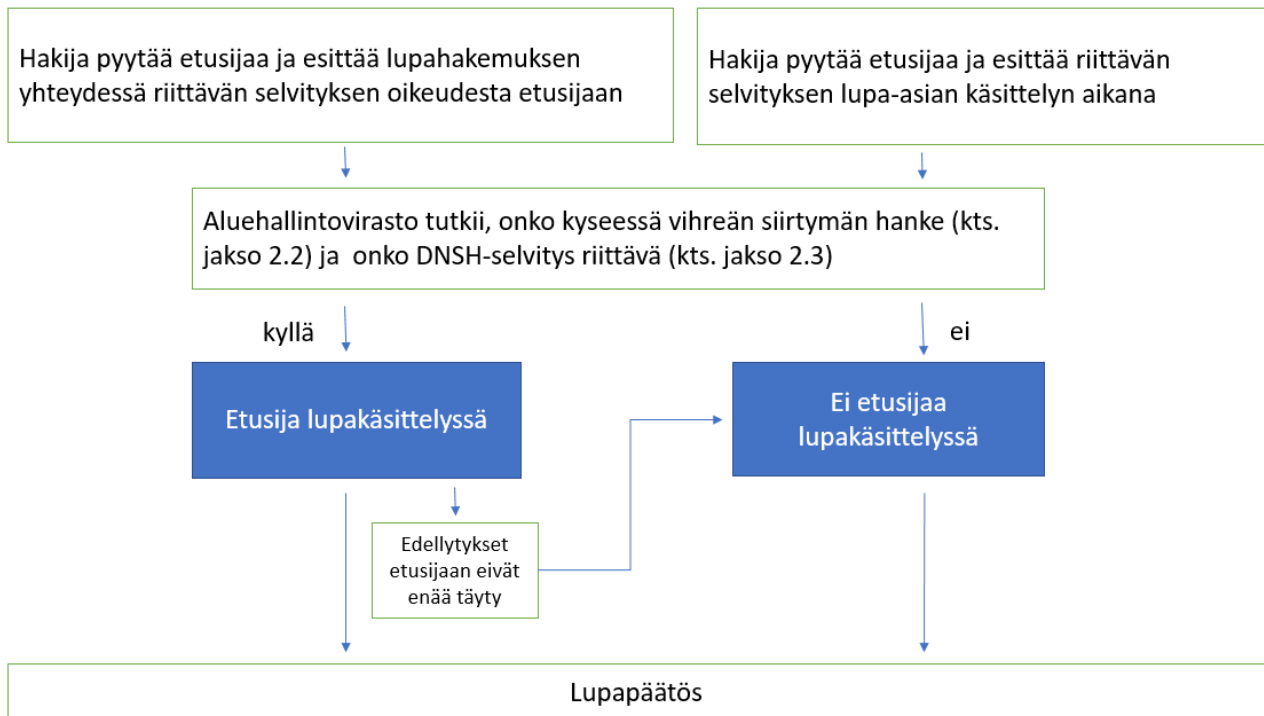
Hakija pyytää etusijaa ja esittää lupahakemuksen yhteydessä riittävän selvityksen oikeudesta etusijaan

Hakija pyytää etusijaa ja esittää riittävän selvityksen lupa-asian käsittelyn aikana

Aluehallintovirasto tutkii, onko kyseessä vihreän siirtymän hanke (kts. jakso 2.2) ja onko DNSH-selvitys riittävä (kts. jakso 2.3)

kyllä

ei

Etusija lupakäsittelyssä

Ei etusijaa lupakäsittelyssä

Edellytykset etusijaan eivät enää täyty

Lupapäätös